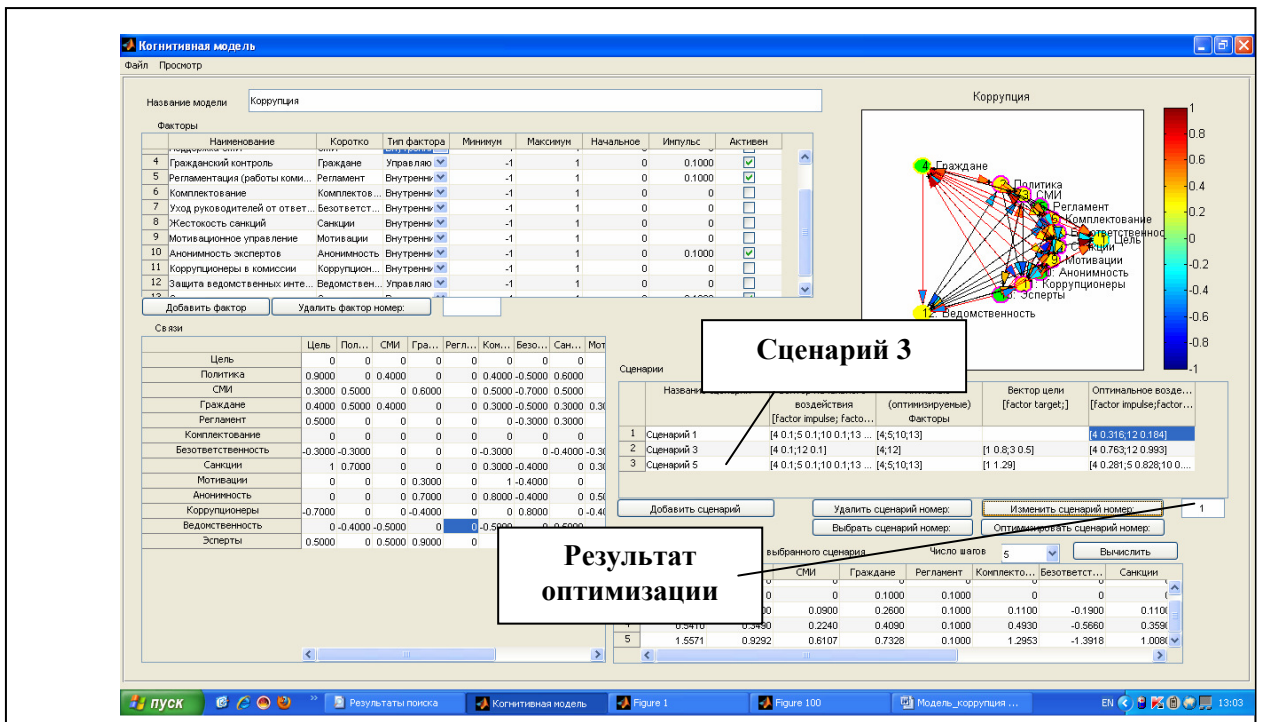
Когнитивная модель
Файл Просмотр

Название модели Коррупция

Факторы

| | Наименование | Коротко | Тип фактора | Минимум | Максимум | Начальное | Импульс | Активен |
|---|---|---|---|---|---|---|---|---|
| 4 | Гражданский контроль | Граждане | Управляю | -1 | 1 | 0 | 0.1000 | ☑ |
| 5 | Регламентация (работы коми... | Регламент | Внутренни | -1 | 1 | 0 | 0.1000 | ☑ |
| 6 | Комплектование | Комплектов... | Внутренни | -1 | 1 | 0 | 0 | ☐ |
| 7 | Уход руководителей от ответ... | Безответст... | Внутренни | -1 | 1 | 0 | 0 | ☐ |
| 8 | Жестокость санкций | Санкции | Внутренни | -1 | 1 | 0 | 0 | ☐ |
| 9 | Мотивационное управление | Мотивации | Внутренни | -1 | 1 | 0 | 0 | ☐ |
| 10 | Анонимность экспертов | Анонимность | Внутренни | -1 | 1 | 0 | 0.1000 | ☑ |
| 11 | Коррупционеры в комиссии | Коррупцион... | Внутренни | -1 | 1 | 0 | 0 | ☐ |
| 12 | Защита ведомственных инте... | Ведомствен... | Внутренни | -1 | 1 | 0 | 0 | ☐ |

Добавить фактор Удалить фактор номер:

Связи

| | Цель | Пол... | СМИ | Гра... | Регл... | Ком... | Безо... | Сан... | Мот |
|---|---|---|---|---|---|---|---|---|---|
| Цель | 0 | 0 | 0 | 0 | 0 | 0 | 0 | 0 | |
| Политика | 0.9000 | 0 | 0.4000 | 0 | 0 | 0.4000 | -0.5000 | 0.6000 | |
| СМИ | 0.3000 | 0.5000 | 0 | 0.6000 | 0 | 0.5000 | -0.7000 | 0.5000 | |
| Граждане | 0.4000 | 0.5000 | 0.4000 | 0 | 0 | 0.3000 | -0.5000 | 0.3000 | 0.30 |
| Регламент | 0.5000 | 0 | 0 | 0 | 0 | 0 | -0.3000 | 0.3000 | |
| Комплектование | 0 | 0 | 0 | 0 | 0 | 0 | 0 | 0 | |
| Безответственность | -0.3000 | -0.3000 | 0 | 0 | 0 | -0.3000 | 0 | -0.4000 | -0.30 |
| Санкции | 1 | 0.7000 | 0 | 0 | 0 | 0.3000 | -0.4000 | 0 | 0.30 |
| Мотивации | 0 | 0 | 0 | 0.3000 | 0 | 1 | -0.4000 | 0 | |
| Анонимность | 0 | 0 | 0 | 0.7000 | 0 | 0.8000 | -0.4000 | 0 | 0.50 |
| Коррупционеры | -0.7000 | 0 | 0 | -0.4000 | 0 | 0 | 0.8000 | 0 | -0.40 |
| Ведомственность | 0 | -0.4000 | -0.5000 | 0 | | -0.5000 | | -0.5000 | |
| Эсперты | 0.5000 | 0 | 0.5000 | 0.9000 | 0 | | | | |

Коррупция
4. Граждане
2. Политика
3. СМИ
5. Регламент
6. Комплектование
7. Безответственность
8. Санкции
1. Цель
9. Мотивации
10. Анонимность
11. Коррупционеры
13. Эсперты
12. Ведомственность
1 0.8 0.6 0.4 0.2 0 -0.2 -0.4 -0.6 -0.8 -1

Сценарий 3

Сценарии

| | Название сценария | воздействия [factor impulse; facto... | (оптимизируемые) Факторы | Вектор цели [factor target;] | Оптимальное возде... [factor impulse;factor... |
|---|---|---|---|---|---|
| 1 | Сценарий 1 | [4 0.1;5 0.1;10 0.1;13 ... | [4;5;10;13] | | [4 0.316;12 0.184] |
| 2 | Сценарий 3 | [4 0.1;12 0.1] | [4;12] | [1 0.8;3 0.5] | [4 0.763;12 0.993] |
| 3 | Сценарий 5 | [4 0.1;5 0.1;10 0.1;13 ... | [4;5;10;13] | [1 1.29] | [4 0.281;5 0.828;10 0.... |

Добавить сценарий Удалить сценарий номер: Изменить сценарий номер: 1
Выбрать сценарий номер: Оптимизировать сценарий номер:

Результат оптимизации

выбранного сценария Число шагов 5 Вычислить

| | | | СМИ | Граждане | Регламент | Комплекто... | Безответст... | Санкции |
|---|---|---|---|---|---|---|---|---|
| | | 0 | 0 | 0.1000 | 0.1000 | 0 | 0 | 0 |
| | | 0 | 0.0900 | 0.2600 | 0.1000 | 0.1100 | -0.1900 | 0.1100 |
| | 0.5410 | 0.3490 | 0.2240 | 0.4090 | 0.1000 | 0.4930 | -0.5660 | 0.3590 |
| 5 | 1.5571 | 0.9292 | 0.6107 | 0.7328 | 0.1000 | 1.2953 | -1.3918 | 1.0080 |

пуск Результаты поиска Когнитивная модель Figure 1 Figure 100 Модель_коррупция ... EN 13:03